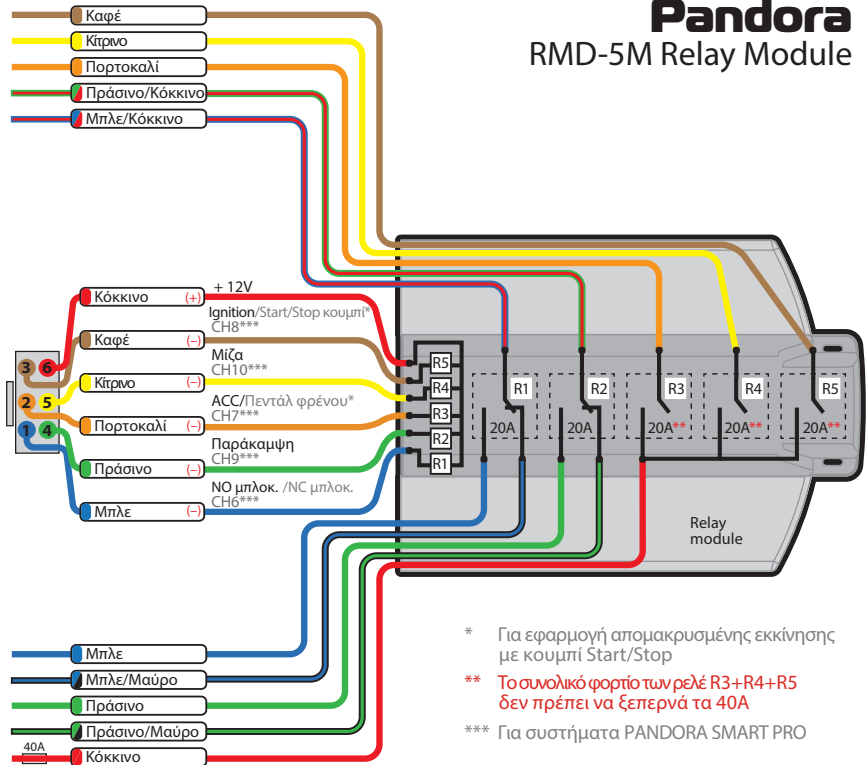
Pandora
RMD-5M Relay Module

Καφέ
Κίτρινο
Πορτοκαλί
Πράσινο/Κόκκινο
Μπλε/Κόκκινο

+ 12V
Κόκκινο (+)
Ignition/Start/Stop κουμπί*
CH8***
Καφέ (–)
Μίζα
CH10***
Κίτρινο (–)
ACC/Πεντάλ φρένου*
CH7***
Πορτοκαλί (–)
Παράκαμψη
CH9***
Πράσινο (–)
NO μπλοκ. /NC μπλοκ.
CH6***
Μπλε (–)

3 6
2 5
1 4

R5
R4
R3
R2
R1

R1 20A
R2 20A
R3 20A**
R4 20A**
R5 20A**

Relay module

Μπλε
Μπλε/Μαύρο
Πράσινο
Πράσινο/Μαύρο
40A
Κόκκινο

* Για εφαρμογή απομακρυσμένης εκκίνησης με κουμπί Start/Stop
** Το συνολικό φορτίο των ρελέ R3+R4+R5 δεν πρέπει να ξεπερνά τα 40A
*** Για συστήματα PANDORA SMART PRO